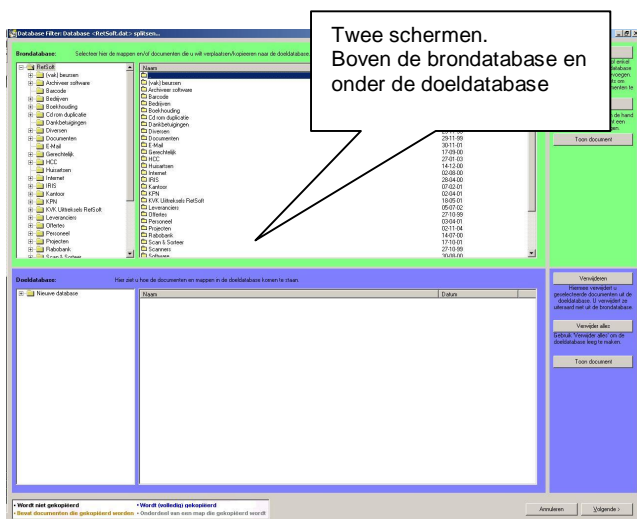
Database Filter: Database <RetSoft.dat> splitsen...

Twee schermen.
Boven de brondatabase en onder de doeldatabase

Brondatabase: Selecteer hier de mappen en/of documenten die u wilt verplaatsen/kopieren naar de doeldatabase

RetSoft
(vak) beurzen
Archiveer software
Barcode
Bedrijven
Boekhouding
Cd rom duplicatie
Dankbetuigingen
Diversen
Documenten
E-Mail
Gerechtelijk
HCC
Huisarten
Internet
IRIS
Kantoor
KPN
KVK Uittreksels RetSoft
Leveranciers
Offertes
Personeel
Projecten
Rabobank
Scan & Software

| Naam | Datum |
|---|---|
| .. | |
| (vak) beurzen | |
| Archiveer software | |
| Barcode | |
| Bedrijven | |
| Boekhouding | |
| Cd rom duplicatie | |
| Dankbetuigingen | |
| Diversen | |
| Documenten | 29-11-99 |
| E-Mail | 30-11-01 |
| Gerechtelijk | 17-09-00 |
| HCC | 27-01-03 |
| Huisarten | 14-12-00 |
| Internet | 02-08-00 |
| IRIS | 28-04-00 |
| Kantoor | 07-02-01 |
| KPN | 02-04-01 |
| KVK Uittreksels RetSoft | 18-05-01 |
| Leveranciers | 05-07-02 |
| Offertes | 27-10-99 |
| Personeel | 03-04-01 |
| Projecten | 02-11-04 |
| Rabobank | 14-07-00 |
| Scan & Sotwer | 17-10-01 |
| Scanners | 27-10-99 |
| Software | 30-08-00 |

Toon document

Doeldatabase: Hier ziet u hoe de documenten en mappen in de doeldatabase komen te staan.

Nieuwe database

| Naam | Datum |
|---|---|

Verwijderen
Hiermee verwijdert u geselecteerde documenten uit de doeldatabase. U verwijdert ze uiteraard niet uit de brondatabase

Verwijder alles
Gebruik Verwijder alles om de doeldatabase leeg te maken.

Toon document

• Wordt niet gekopieerd
• Bevat documenten die gekopieerd worden
• Wordt (volledig) gekopieerd
• Onderdeel van een map die gekopieerd wordt

Annuleren
Volgende >